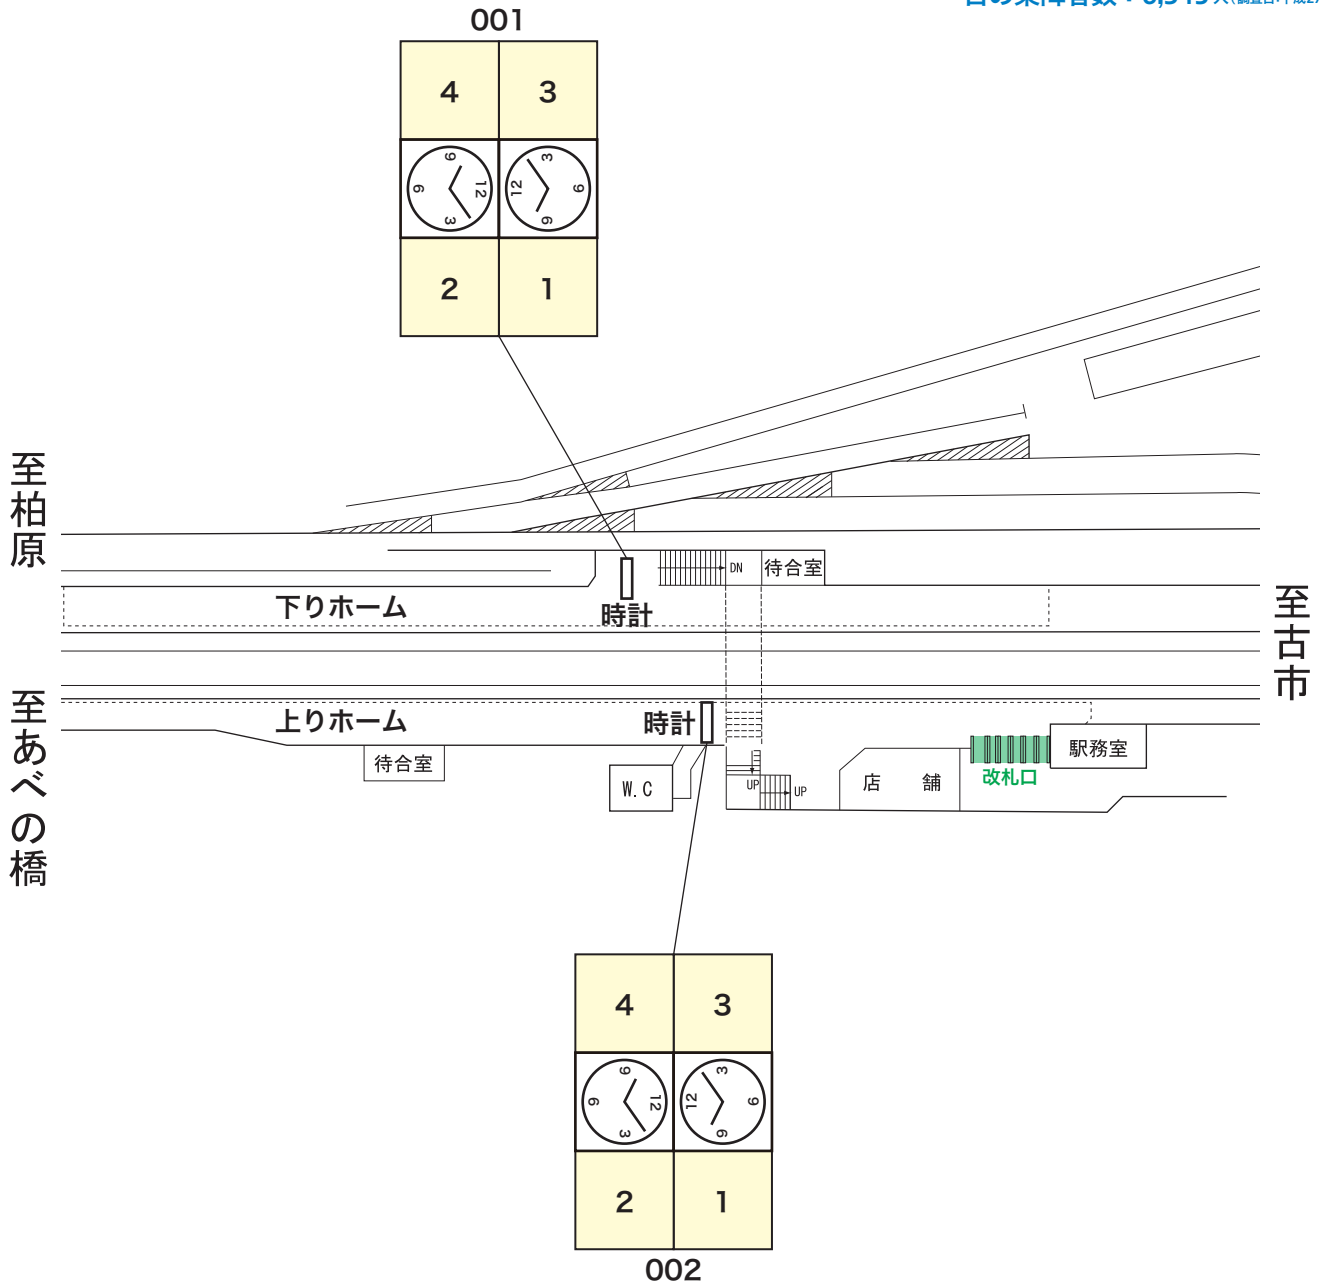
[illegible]

001

| 4 | 3 |
|---|---|
| 9 12 6 3 | 3 12 6 9 |
| 2 | 1 |

至柏原

DN 待合室

下りホーム

時計

至古市

至あべの橋

上りホーム

時計

待合室

W.C

UP UP

店 舗

改札口

駅務室

| 4 | 3 |
|---|---|
| 9 12 6 3 | 3 12 6 9 |
| 2 | 1 |

002